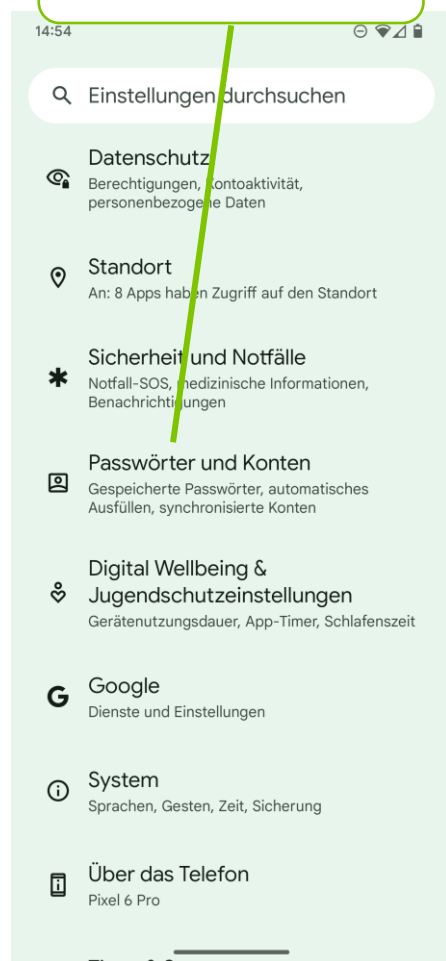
14:54

Einstellungen durchsuchen

Datenschutz
Berechtigungen, Kontoaktivität, personenbezogene Daten

Standort
An: 8 Apps haben Zugriff auf den Standort

Sicherheit und Notfälle
Notfall-SOS, medizinische Informationen, Benachrichtigungen

Passwörter und Konten
Gespeicherte Passwörter, automatisches Ausfüllen, synchronisierte Konten

Digital Wellbeing & Jugendschutzeinstellungen
Gerätenutzungsdauer, App-Timer, Schlafenszeit

Google
Dienste und Einstellungen

System
Sprachen, Gesten, Zeit, Sicherung

Über das Telefon
Pixel 6 Pro

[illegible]